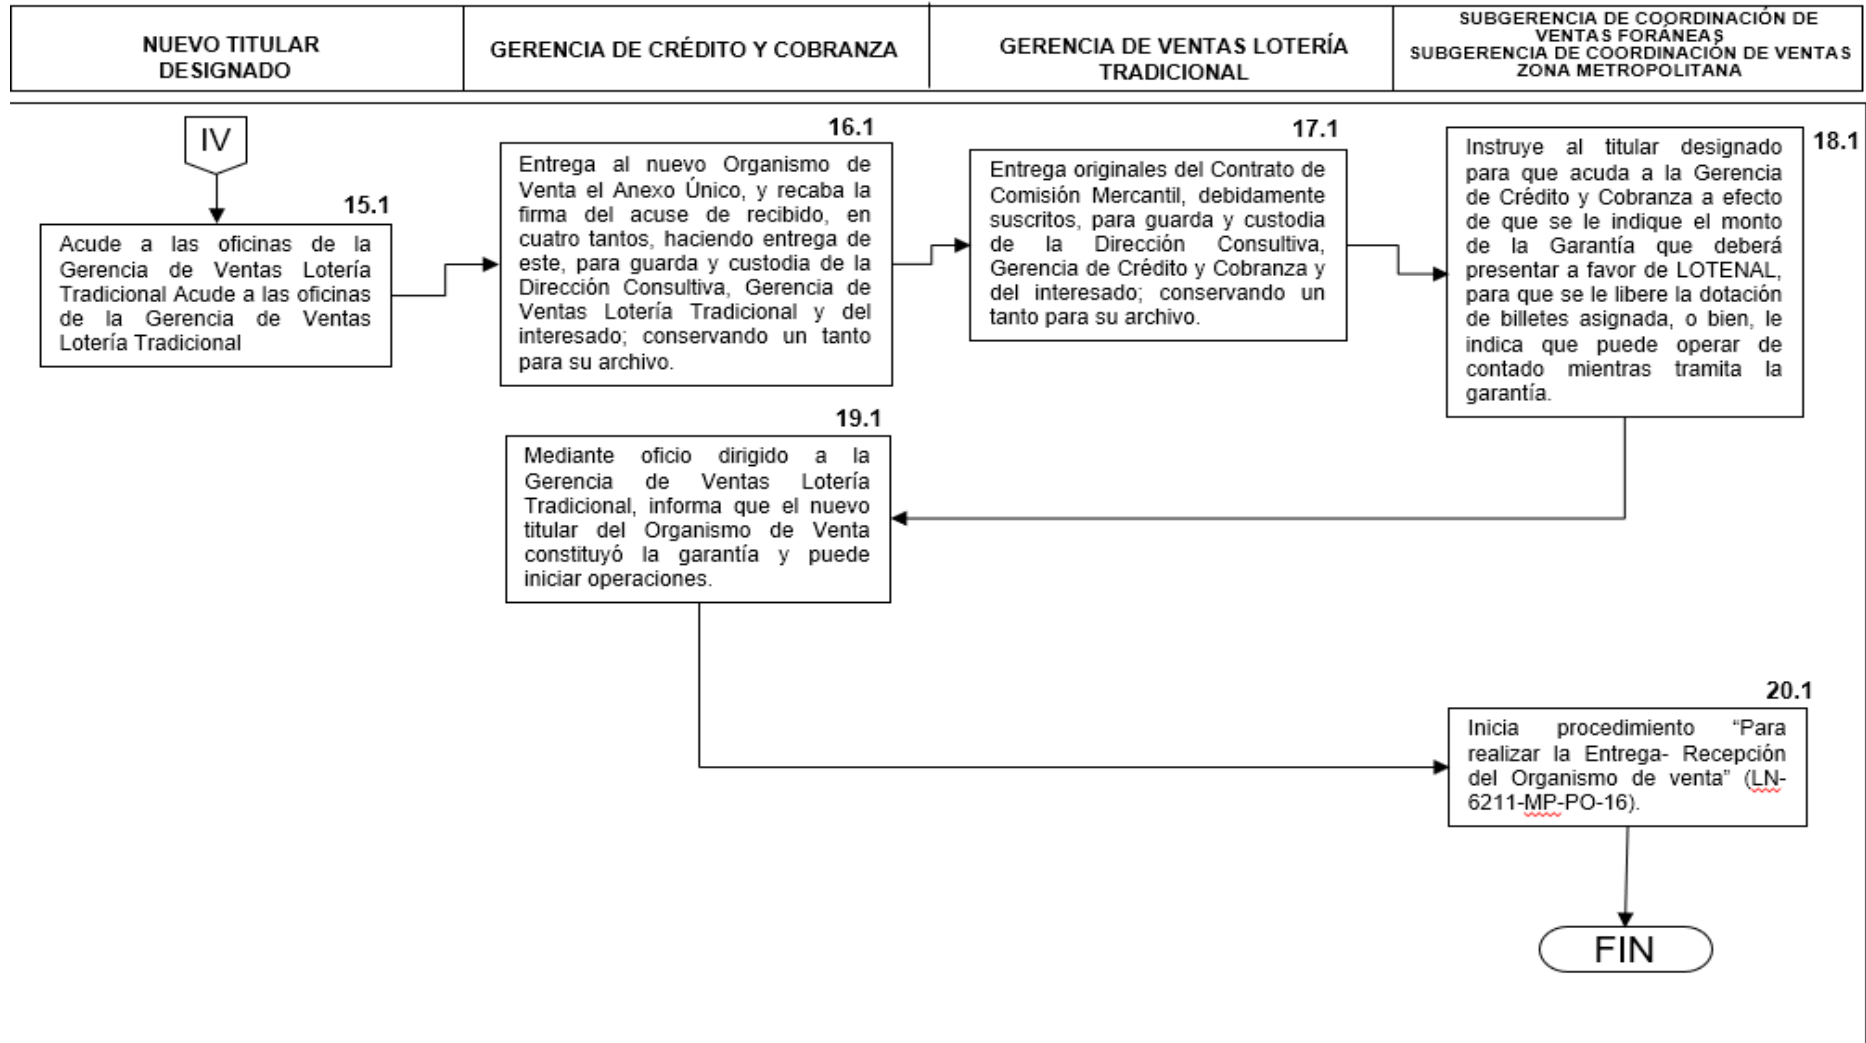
| NUEVO TITULAR DESIGNADO | GERENCIA DE CRÉDITO Y COBRANZA | GERENCIA DE VENTAS LOTERÍA TRADICIONAL | SUBGERENCIA DE COORDINACIÓN DE VENTAS FORÁNEAS SUBGERENCIA DE COORDINACIÓN DE VENTAS ZONA METROPOLITANA |
|---|---|---|---|

IV

15.1
Acude a las oficinas de la Gerencia de Ventas Lotería Tradicional Acude a las oficinas de la Gerencia de Ventas Lotería Tradicional

16.1
Entrega al nuevo Organismo de Venta el Anexo Único, y recaba la firma del acuse de recibido, en cuatro tantos, haciendo entrega de este, para guarda y custodia de la Dirección Consultiva, Gerencia de Ventas Lotería Tradicional y del interesado; conservando un tanto para su archivo.

17.1
Entrega originales del Contrato de Comisión Mercantil, debidamente suscritos, para guarda y custodia de la Dirección Consultiva, Gerencia de Crédito y Cobranza y del interesado; conservando un tanto para su archivo.

18.1
Instruye al titular designado para que acuda a la Gerencia de Crédito y Cobranza a efecto de que se le indique el monto de la Garantía que deberá presentar a favor de LOTENAL, para que se le libere la dotación de billetes asignada, o bien, le indica que puede operar de contado mientras tramita la garantía.

19.1
Mediante oficio dirigido a la Gerencia de Ventas Lotería Tradicional, informa que el nuevo titular del Organismo de Venta constituyó la garantía y puede iniciar operaciones.

20.1
Inicia procedimiento "Para realizar la Entrega- Recepción del Organismo de venta" (LN-6211-MP-PO-16).

FIN